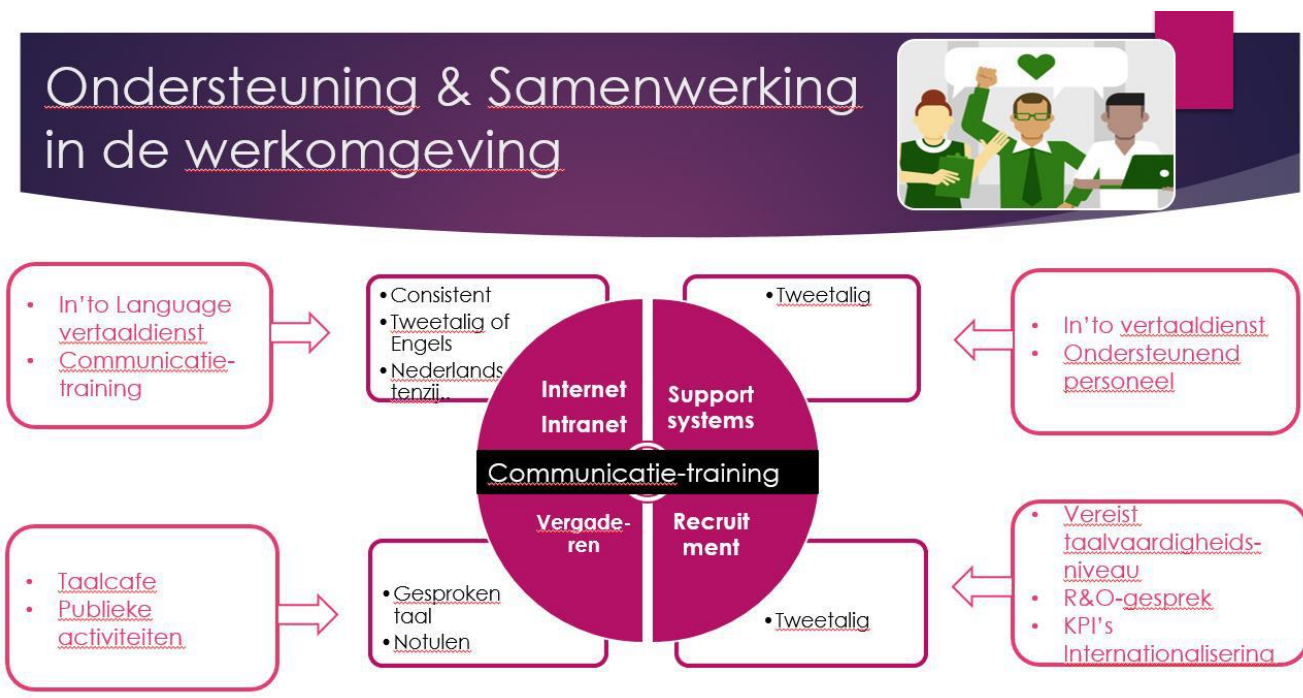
Ondersteuning & Samenwerking in de werkomgeving

• In'to Language vertaaldienst
• Communicatie-training

• Consistent
• Tweetalig of Engels
• Nederlands tenzij..

• Tweetalig

• In'to vertaaldienst
• Ondersteunend personeel

Internet Intranet

Support systems

Communicatie-training

Vergade-ren

Recruit ment

• Taalcafe
• Publieke activiteiten

• Gesproken taal
• Notulen

• Tweetalig

• Vereist taalvaardigheids-niveau
• R&O-gesprek
• KPI's Internationalisering